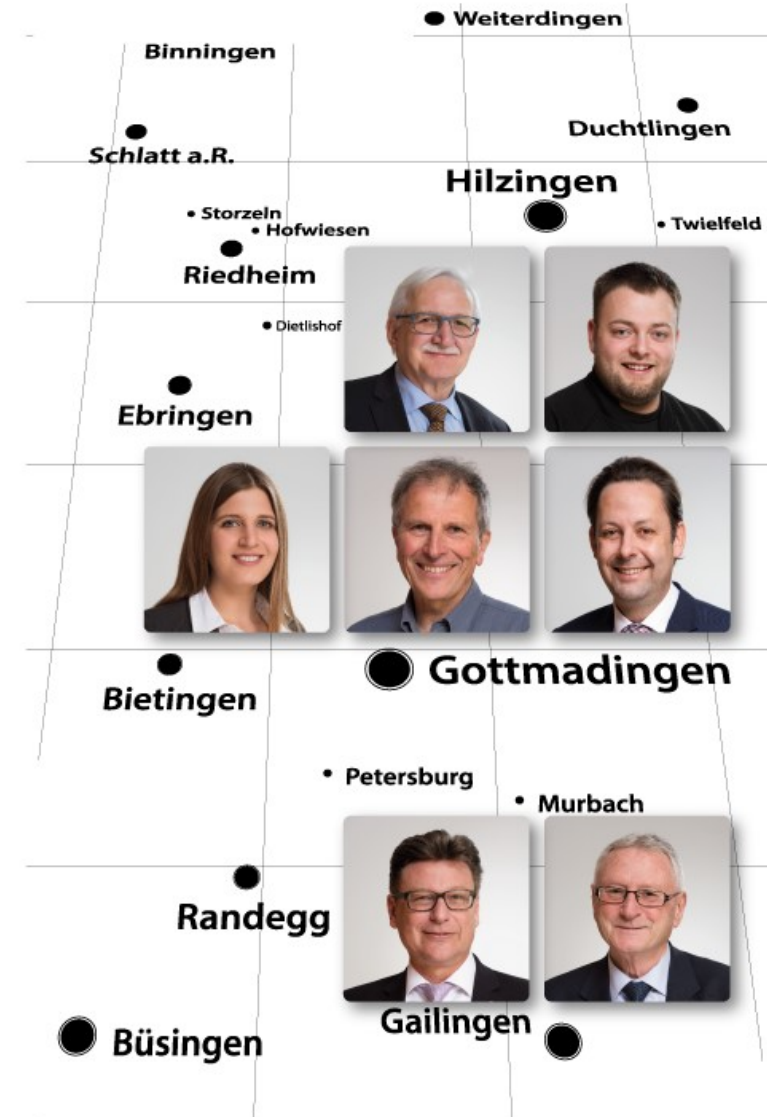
Weiterdingen

Binningen

Duchtlingen

Schlatt a.R.

Hilzingen

Storzeln

Hofwiesen

Twielfeld

Riedheim

Dietlishof

Ebringen

Gottmadingen

Bietingen

Petersburg

Murbach

Randegg

Gailingen

Büsingen